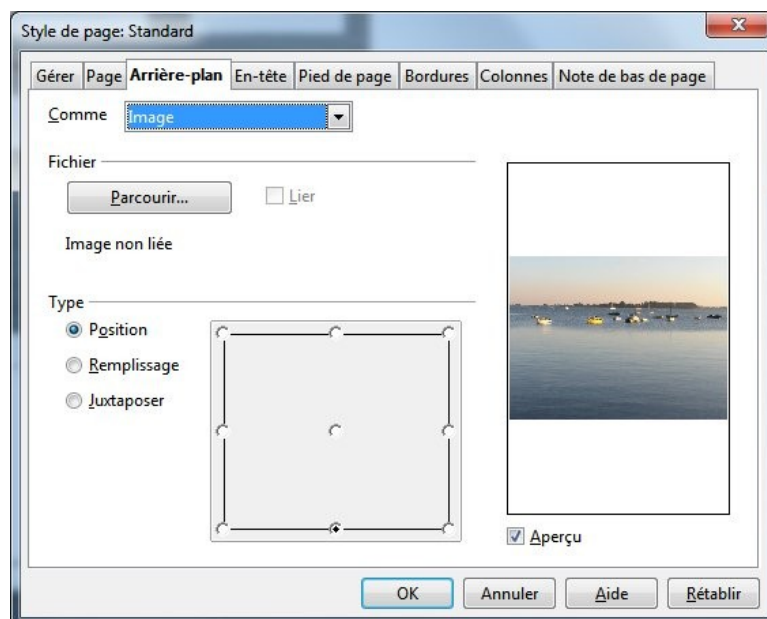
Style de page: Standard

Gérer | Page | Arrière-plan | En-tête | Pied de page | Bordures | Colonnes | Note de bas de page

Comme Image

Fichier

Parcourir...

Lier

Image non liée

Type

Position

Remplissage

Juxtaposer

Aperçu

OK Annuler Aide Rétablir